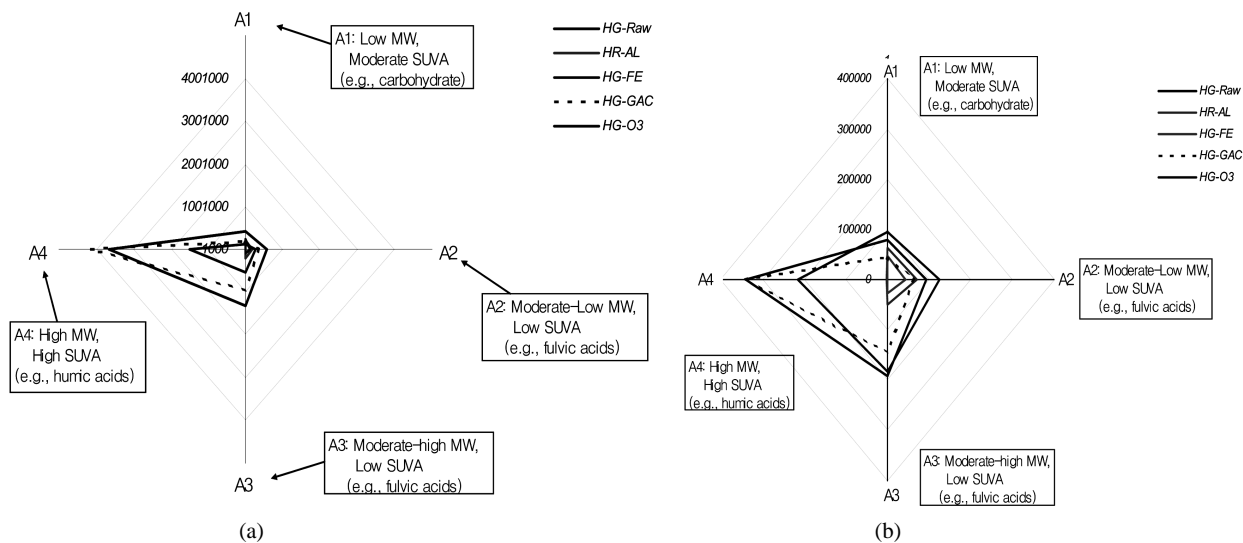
A1

A1: Low MW,
Moderate SUVA
(e.g., carbohydrate)

HG-Raw
HR-AL
HG-FE
HG-GAC
HG-O3

4001000
3001000
2001000
1001000
1000

A4

A2

A2: Moderate-Low MW,
Low SUVA
(e.g., fulvic acids)

A4: High MW,
High SUVA
(e.g., humic acids)

A3: Moderate-high MW,
Low SUVA
(e.g., fulvic acids)

A3

(a)

A1

A1: Low MW,
Moderate SUVA
(e.g., carbohydrate)

HG-Raw
HR-AL
HG-FE
HG-GAC
HG-O3

400000
300000
200000
100000
0

A4

A2

A2: Moderate-Low MW,
Low SUVA
(e.g., fulvic acids)

A4: High MW,
High SUVA
(e.g., humic acids)

A3: Moderate-high MW,
Low SUVA
(e.g., fulvic acids)

A3

(b)